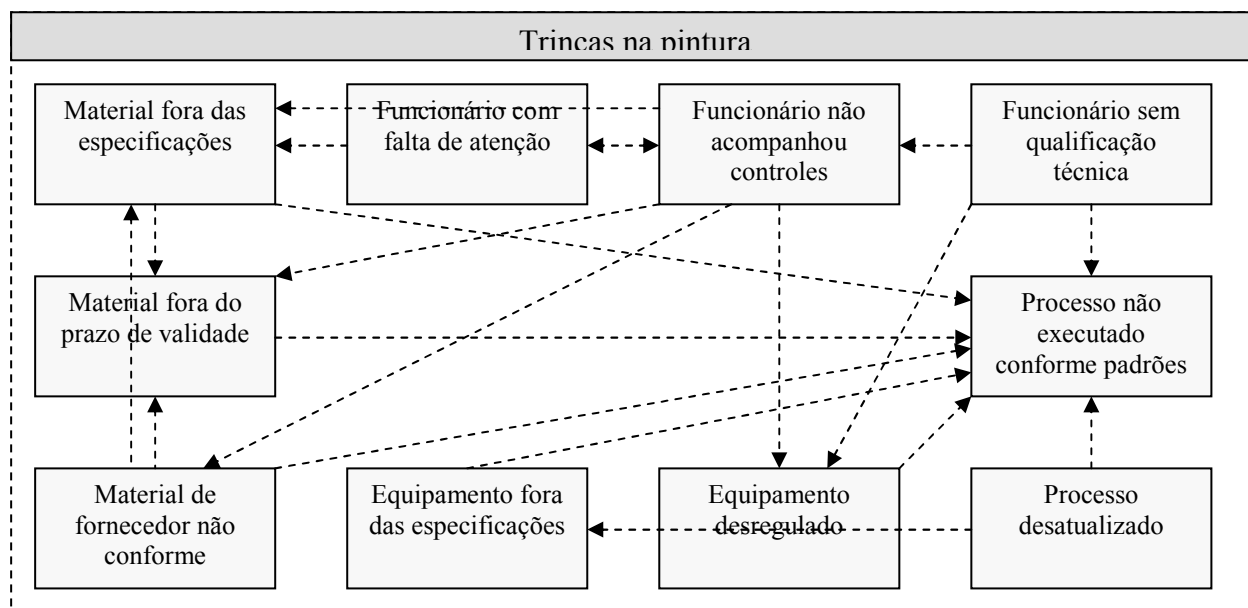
Trincas na pintura

Material fora das especificações

Funcionário com falta de atenção

Funcionário não acompanhou controles

Funcionário sem qualificação técnica

Material fora do prazo de validade

Processo não executado conforme padrões

Material de fornecedor não conforme

Equipamento fora das especificações

Equipamento desregulado

Processo desatualizado